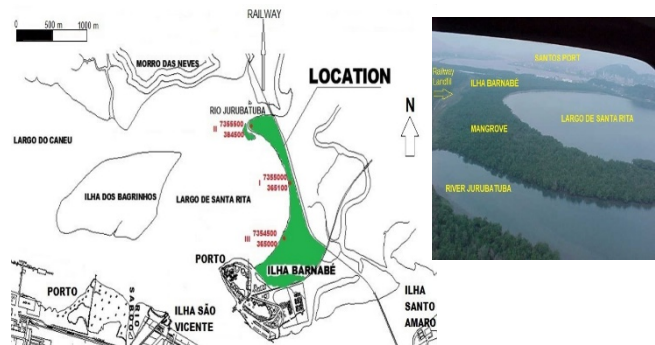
0 500 m 1000 m

RAILWAY

MORRO DAS NEVES

LOCATION

RIO JURUBATUBA

II 7355500
364500

N

LARGO DO CANEU

I 7355000
365100

ILHA DOS BAGRINHOS

LARGO DE SANTA RITA

III 7354500
365000

PORTO

ILHA BARNABÉ

PORTO

ILHA SÃO VICENTE

ILHA SANTO AMARO

SANTOS PORT

Railway Landfill

ILHA BARNABÉ

LARGO DE SANTA RITA

MANGROVE

RIVER JURUBATUBA